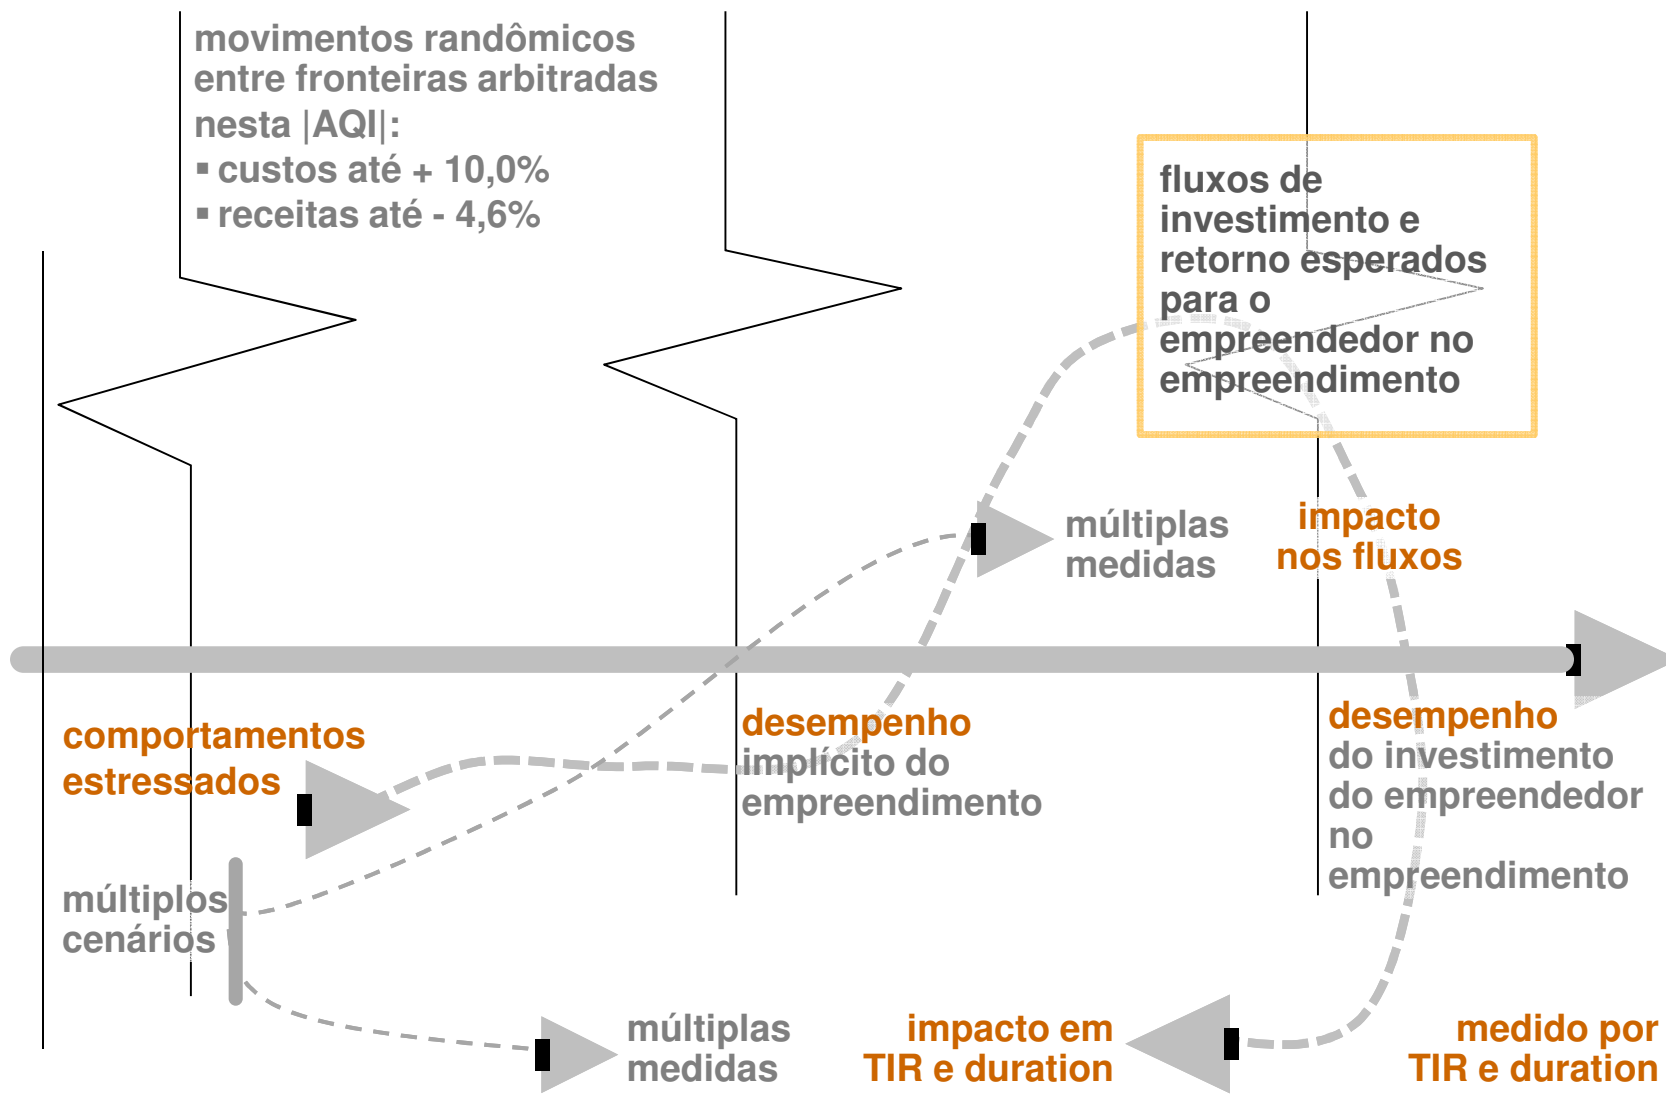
movimentos randômicos entre fronteiras arbitradas nesta |AQI|:
▪ custos até + 10,0%
▪ receitas até - 4,6%

fluxos de investimento e retorno esperados para o empreendedor no empreendimento

múltiplas medidas

impacto nos fluxos

comportamentos estressados

desempenho implícito do empreendimento

desempenho do investimento do empreendedor no empreendimento

múltiplos cenários

múltiplas medidas

impacto em TIR e duration

medido por TIR e duration